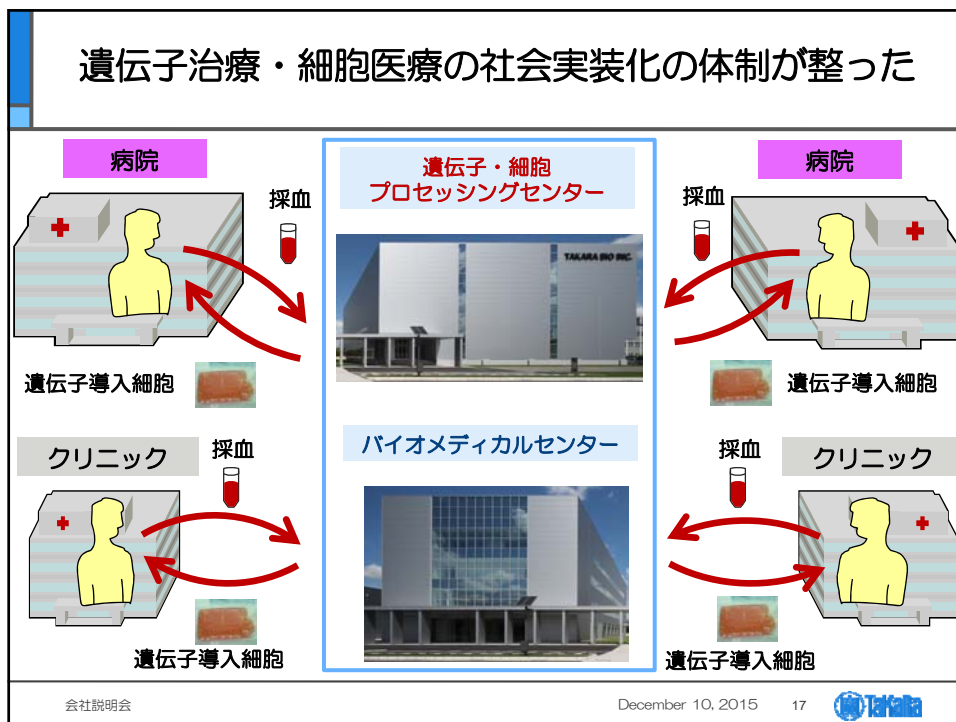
遺伝子治療・細胞医療の社会実装化の体制が整った

病院

採血

遺伝子導入細胞

遺伝子・細胞
プロセッシングセンター

TAKARA BIO INC.

病院

採血

遺伝子導入細胞

クリニック

採血

遺伝子導入細胞

バイオメディカルセンター

採血

クリニック

遺伝子導入細胞

会社説明会

December 10, 2015

17

TaKaRa